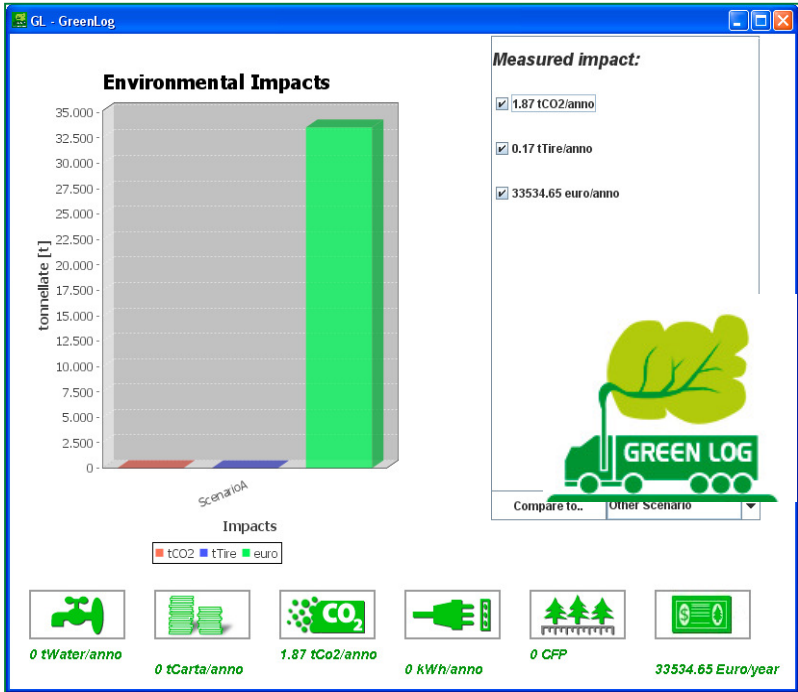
GL - GreenLog

Environmental Impacts

35.000
32.500
30.000
27.500
25.000
22.500
20.000
17.500
15.000
12.500
10.000
7.500
5.000
2.500
0

tonnellate [t]

ScenarioA

Impacts

tCO2 tTire euro

Measured impact:

1.87 tCO2/anno

0.17 tTire/anno

33534.65 euro/anno

GREEN LOG

Compare to.. Other Scenario

$CO_2$

0 tWater/anno

0 tCarta/anno

1.87 tCo2/anno

0 kWh/anno

0 CFP

33534.65 Euro/year